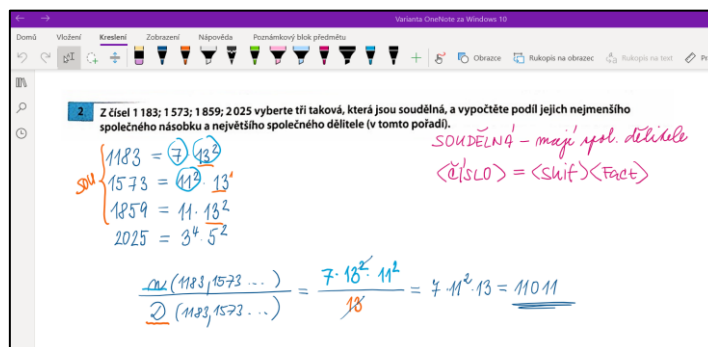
Varianta OneNote za Windows 10

Domů Vložení Kreslení Zobrazení Nápověda Poznámkový blok předmětu

Obrazce Rukopis na obrazec Rukopis na text

2 Z čísel 1 183; 1 573; 1 859; 2 025 vyberte tři taková, která jsou soudělná, a vypočtete podíl jejich nejmenšího společného násobku a největšího společného dělitele (v tomto pořadí).

SOUDĚLNÁ – mají spol. dělitele
⟨ČÍSLO⟩ = ⟨Shift⟩⟨Fact⟩

SOU
$1183 = 7 \cdot 13^2$
$1573 = 11^2 \cdot 13$
$1859 = 11 \cdot 13^2$
$2025 = 3^4 \cdot 5^2$

$\frac{n(1183, 1573 \dots)}{D(1183, 1573 \dots)} = \frac{7 \cdot 13^2 \cdot 11^2}{13} = 7 \cdot 11^2 \cdot 13 = 11011$